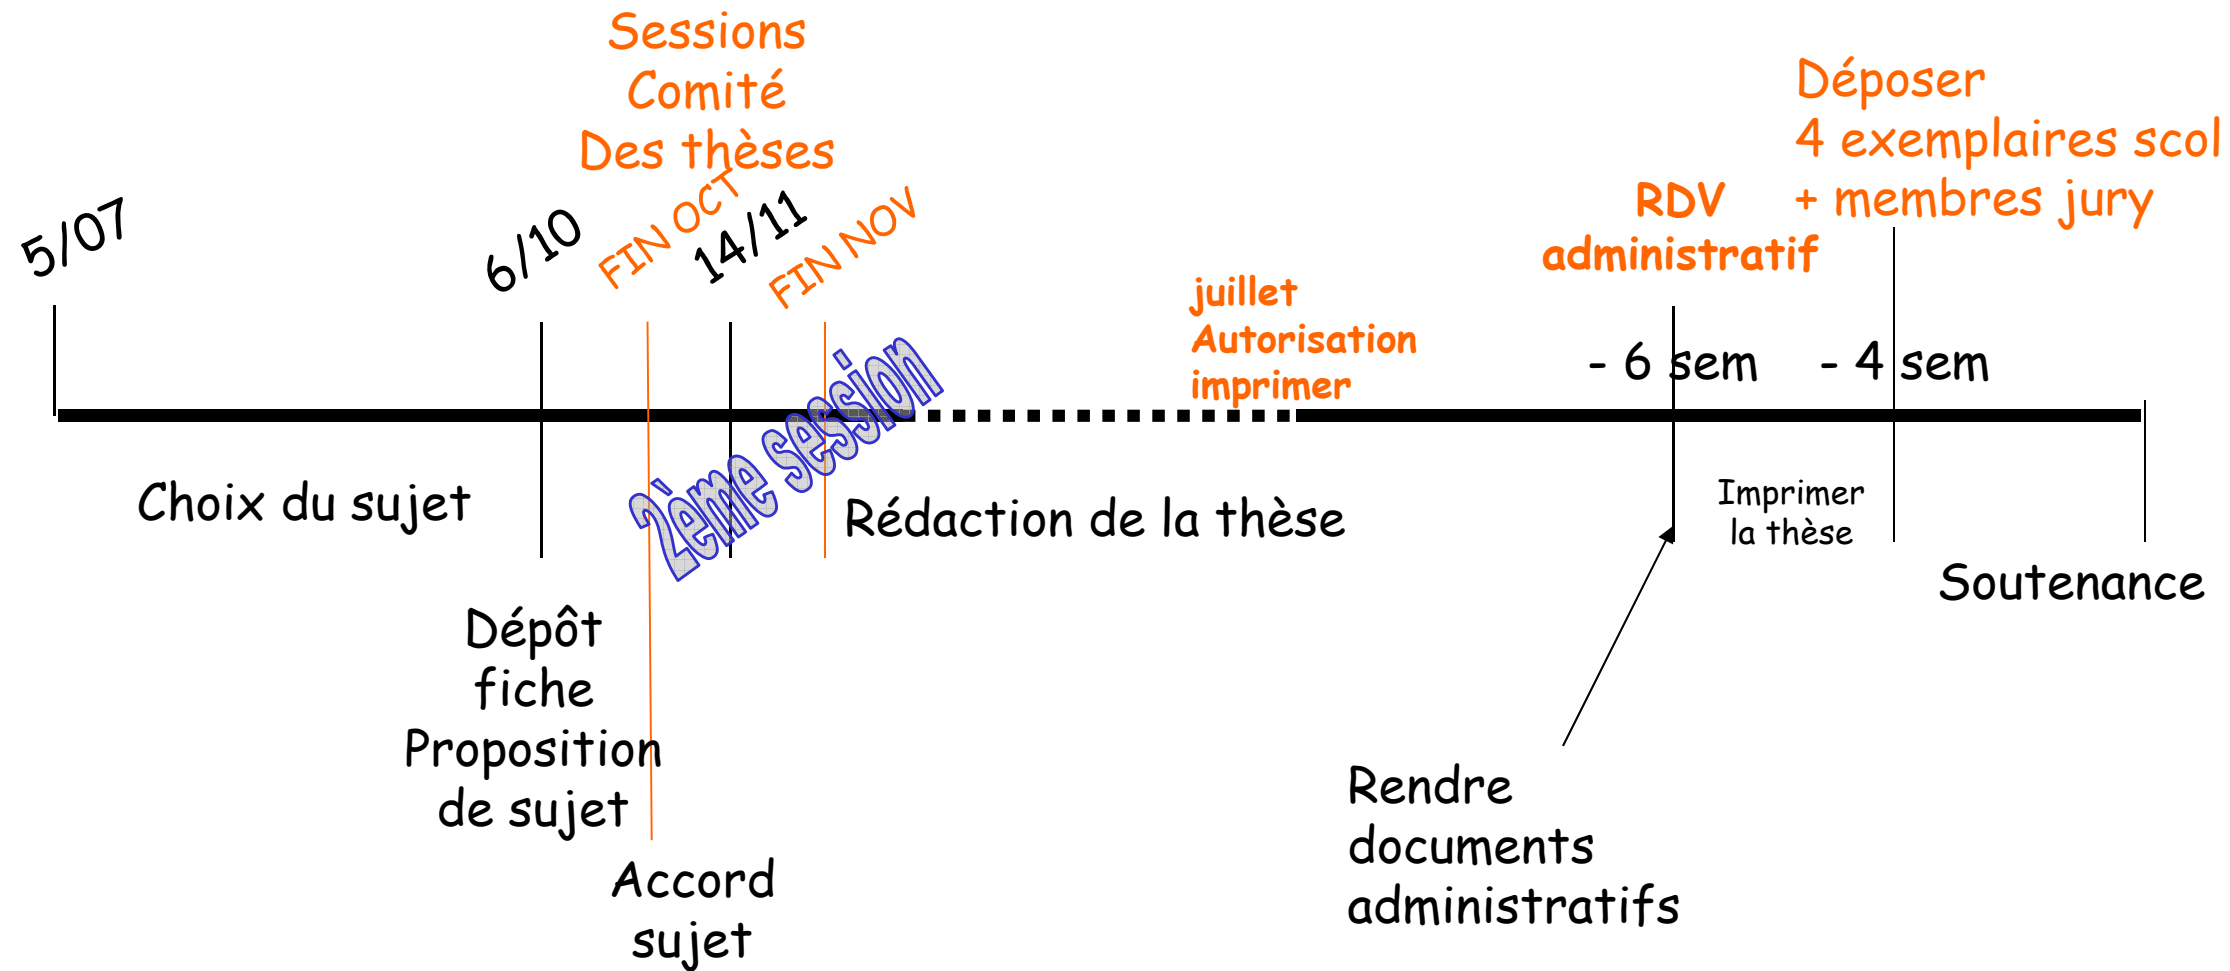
Sessions
Comité
Des thèses

Déposer
4 exemplaires scol
+ membres jury

5/07

6/10

FIN OCT

14/11

FIN NOV

RDV
administratif

juillet
Autorisation
imprimer

- 6 sem

- 4 sem

2ème session

Choix du sujet

Rédaction de la thèse

Imprimer
la thèse

Soutenance

Dépôt
fiche
Proposition
de sujet

Accord
sujet

Rendre
documents
administratifs